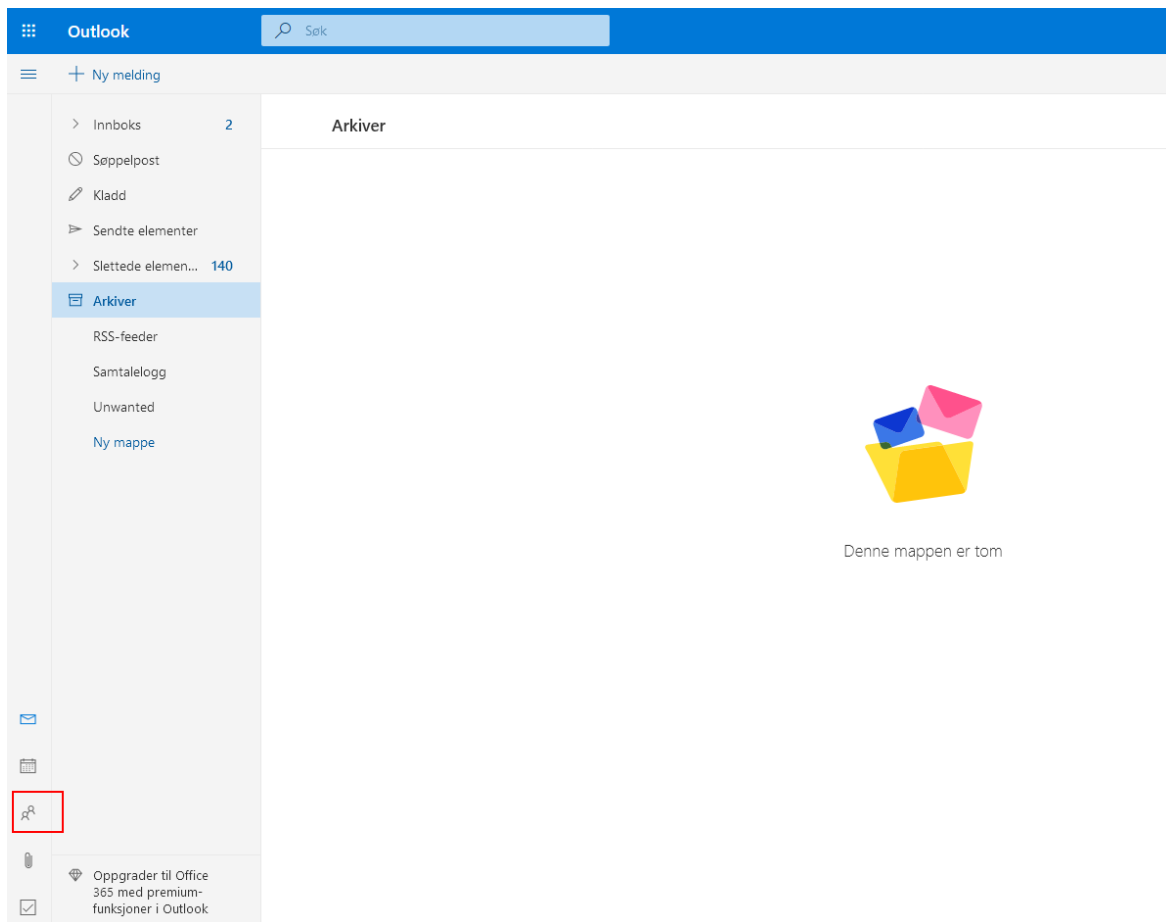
Outlook

Søk

Ny melding

Innboks 2

Søppelpost

Kladd

Sendte elementer

Slettede elemen... 140

Arkiver

RSS-feeder

Samtalelogg

Unwanted

Ny mappe

Arkiver

Denne mappen er tom

Oppgrader til Office 365 med premium-funksjoner i Outlook